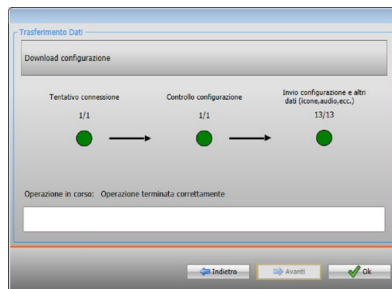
Trasferimento Dati

Download configurazione

Tentativo connessione
1/1

Controllo configurazione
1/1

Invio configurazione e altri dati (icone,audio,ecc.)
13/13

Operazione in corso: Operazione terminata correttamente

Indietro
Avanti
Ok